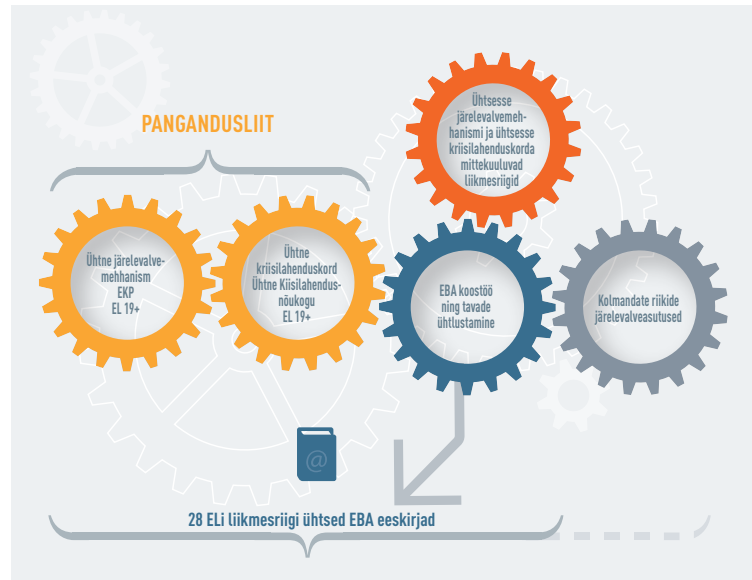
PANGANDUSLIIT

Ühtne järelevalvemehhanism
EKP
EL 19+

Ühtne kriisilahenduskord
Ühtne Kiisilahendusnõukogu
EL 19+

Ühtsesse järelevalvemehhanismi ja ühtsesse kriisilahenduskorda mittekuuluvad liikmesriigid

EBA koostöö ning tavade ühtlustamine

Kolmandate riikide järelevalveasutused

28 ELi liikmesriigi ühtsed EBA eeskirjad